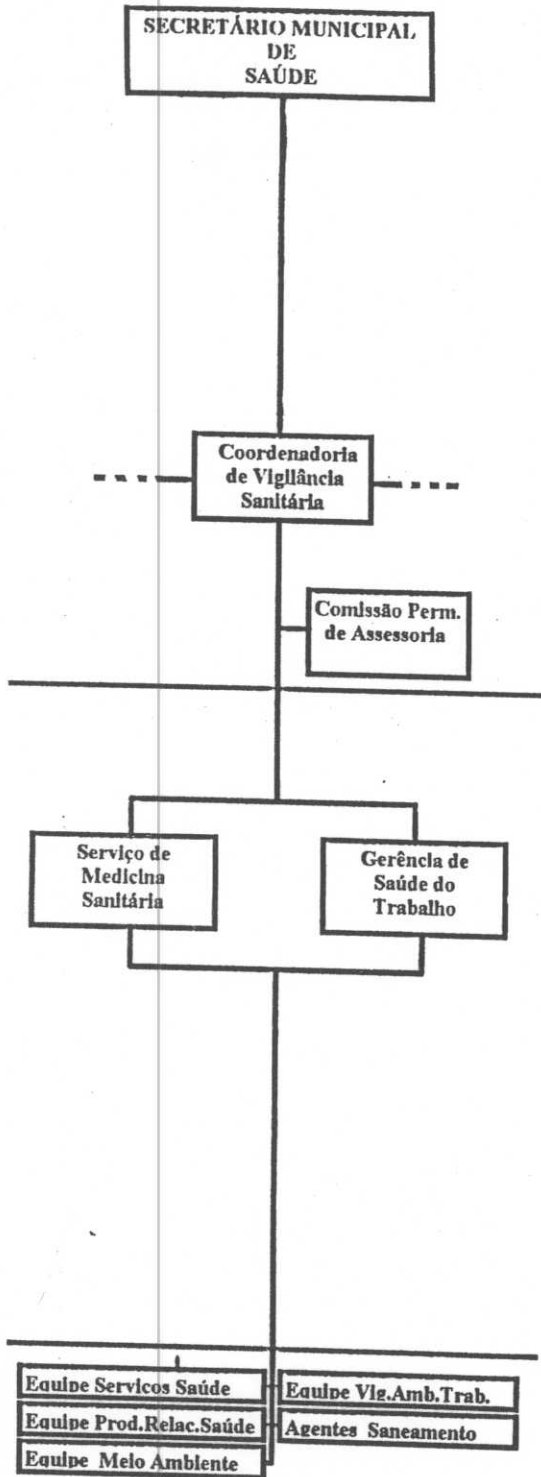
SECRETÁRIO MUNICIPAL DE SAÚDE

Coordenadoria de Vigilância Sanitária

Comissão Perm. de Assessoria

Serviço de Medicina Sanitária

Gerência de Saúde do Trabalho

Equipe Servicos Saúde

Equipe Vig.Amb.Trab.

Equipe Prod.Relac.Saúde

Agentes Saneamento

Equipe Meio Ambiente